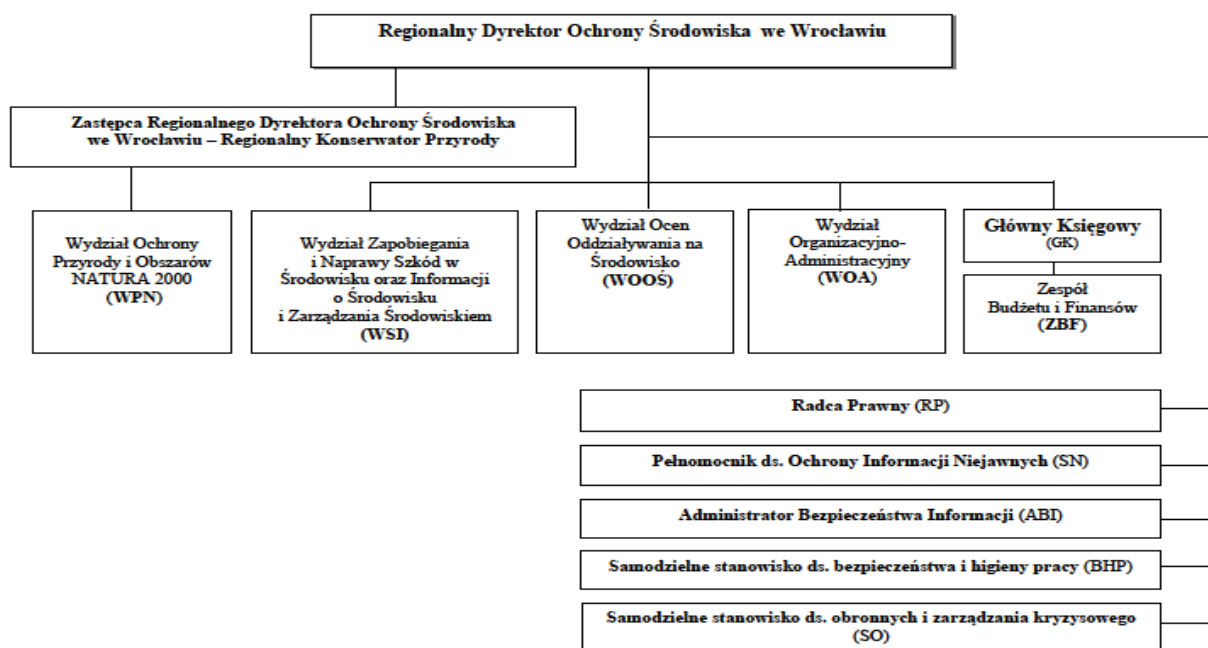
Regionalny Dyrektor Ochrony Środowiska we Wrocławiu

Zastępca Regionalnego Dyrektora Ochrony Środowiska we Wrocławiu – Regionalny Konserwator Przyrody

Wydział Ochrony Przyrody i Obszarów NATURA 2000 (WPN)

Wydział Zapobiegania i Naprawy Szkód w Środowisku oraz Informacji o Środowisku i Zarządzania Środowiskiem (WSI)

Wydział Ocen Oddziaływania na Środowisko (WOOŚ)

Wydział Organizacyjno-Administracyjny (WOA)

Główny Księgowy (GK)

Zespół Budżetu i Finansów (ZBF)

Radca Prawny (RP)

Pełnomocnik ds. Ochrony Informacji Niejawnych (SN)

Administrator Bezpieczeństwa Informacji (ABI)

Samodzielne stanowisko ds. bezpieczeństwa i higieny pracy (BHP)

Samodzielne stanowisko ds. obronnych i zarządzania kryzysowego (SO)